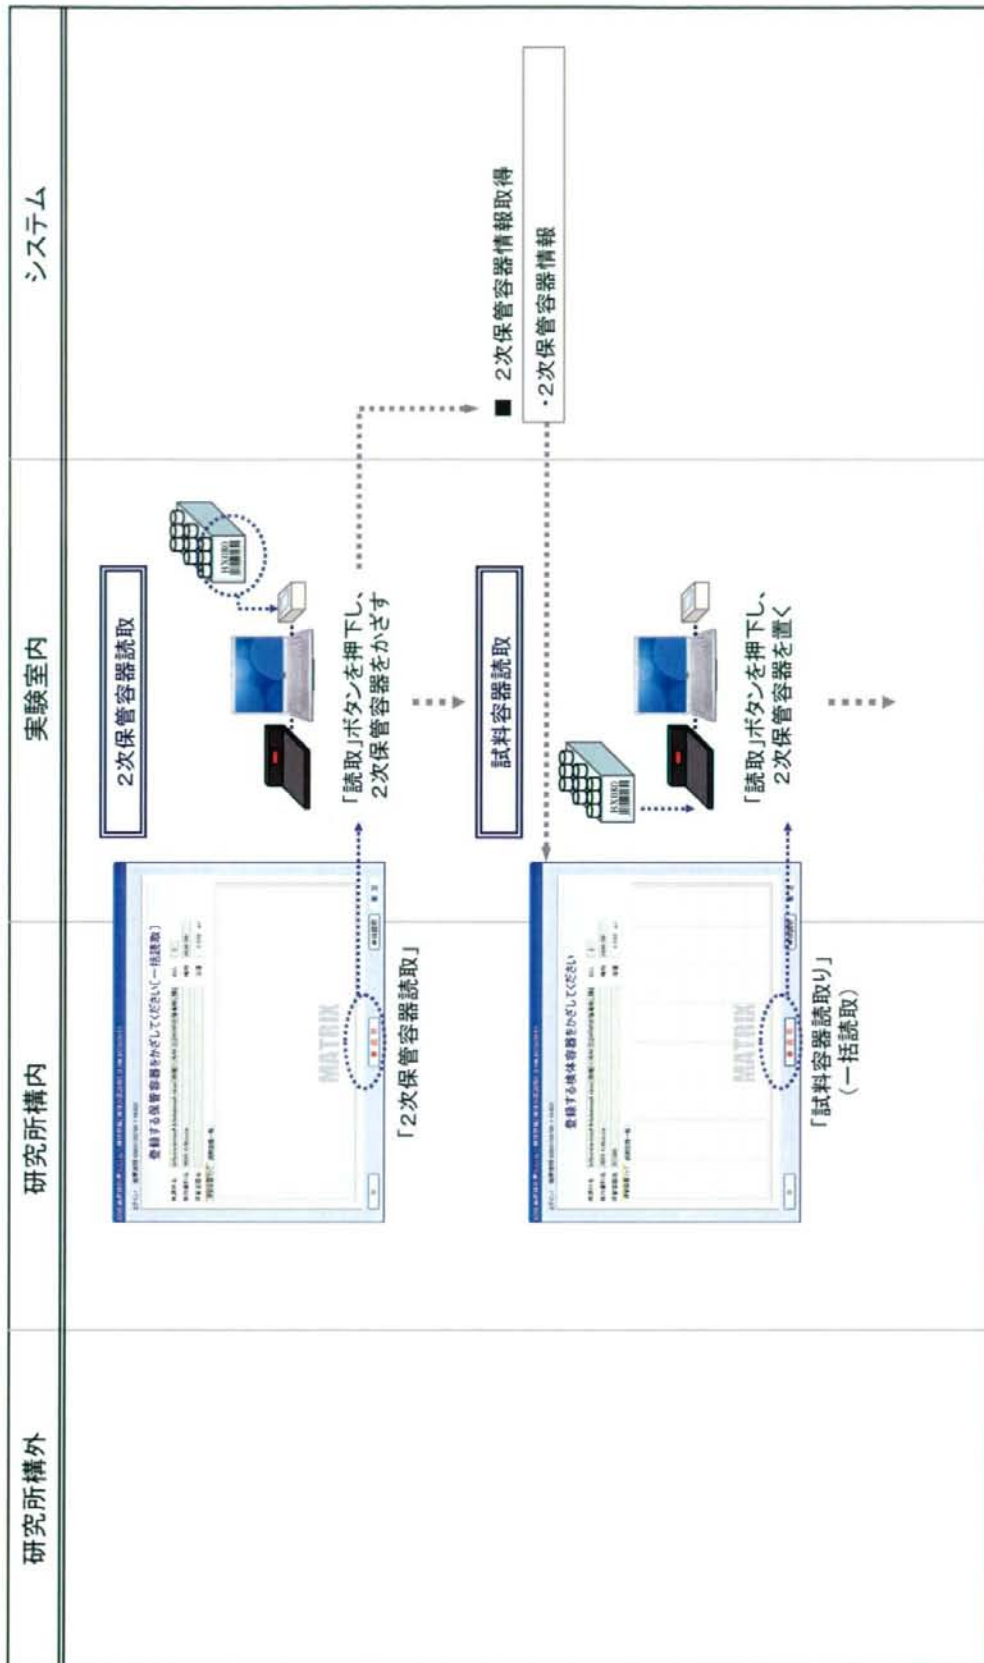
研究所構外

研究所構内

実験室内

システム

2次保管容器読取

「読取」ボタンを押下し、2次保管容器をかざす

■ 2次保管容器情報取得

・2次保管容器情報

登録する保管容器をかざしてください(一括読取)

MATRIX

「2次保管容器読取」

試料容器読取

「読取」ボタンを押下し、2次保管容器を置く

登録する検体容器をかざしてください

MATRIX

「試料容器読取り」(一括読取)